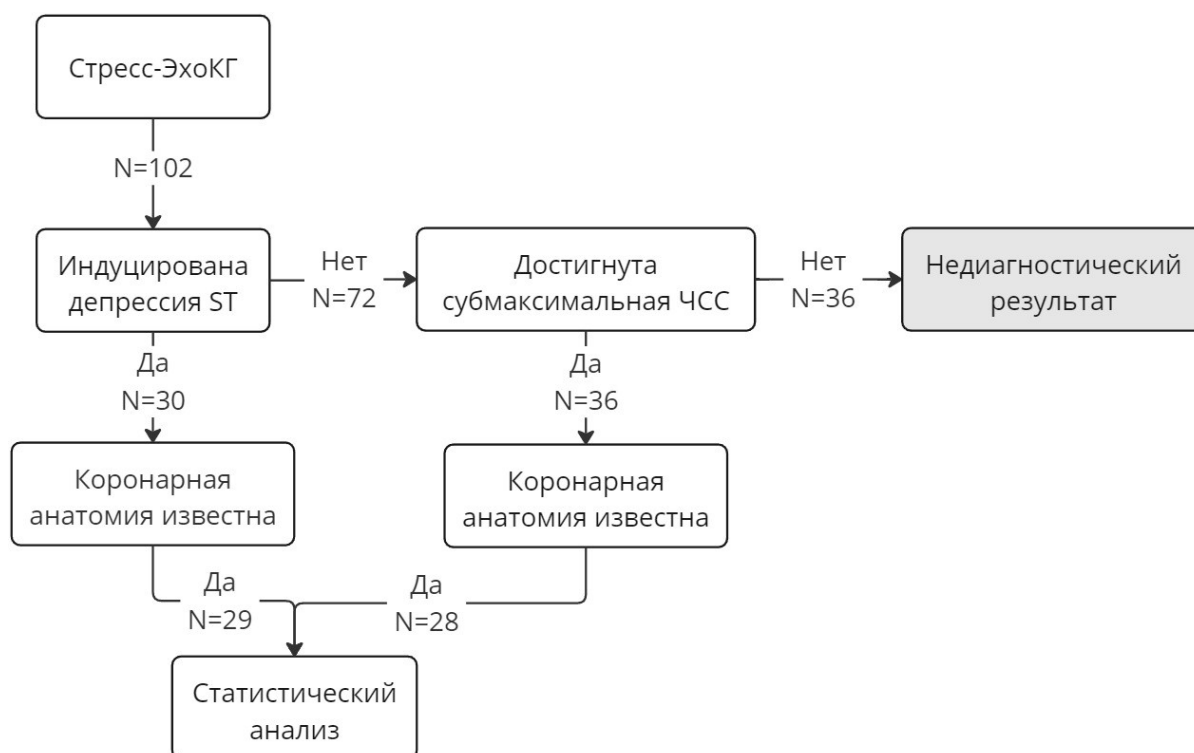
Стресс-ЭхоКГ

N=102

Индуцирована депрессия ST

Нет
N=72

Достигнута субмаксимальная ЧСС

Нет
N=36

Недиагностический результат

Да
N=30

Да
N=36

Коронарная анатомия известна

Коронарная анатомия известна

Да
N=29

Да
N=28

Статистический анализ